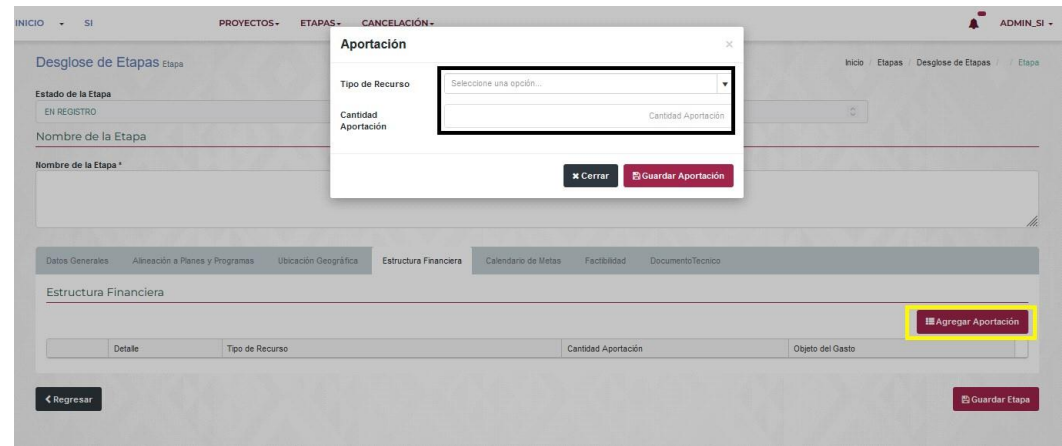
INICIO SI PROYECTOS ETAPAS CANCELACIÓN ADMIN_SI

Desglose de Etapas Etapa

Inicio / Etapas / Desglose de Etapas / / Etapa

Estado de la Etapa
EN REGISTRO

Nombre de la Etapa

Nombre de la Etapa *

Aportación

Tipo de Recurso Seleccione una opción...

Cantidad Aportación Cantidad Aportación

Cerrar Guardar Aportación

Datos Generales Alineación a Planes y Programas Ubicación Geográfica Estructura Financiera Calendario de Metas Factibilidad DocumentoTecnico

Estructura Financiera

Agregar Aportación

| | Detalle | Tipo de Recurso | Cantidad Aportación | Objeto del Gasto |
|---|---|---|---|---|

Regresar

Guardar Etapa